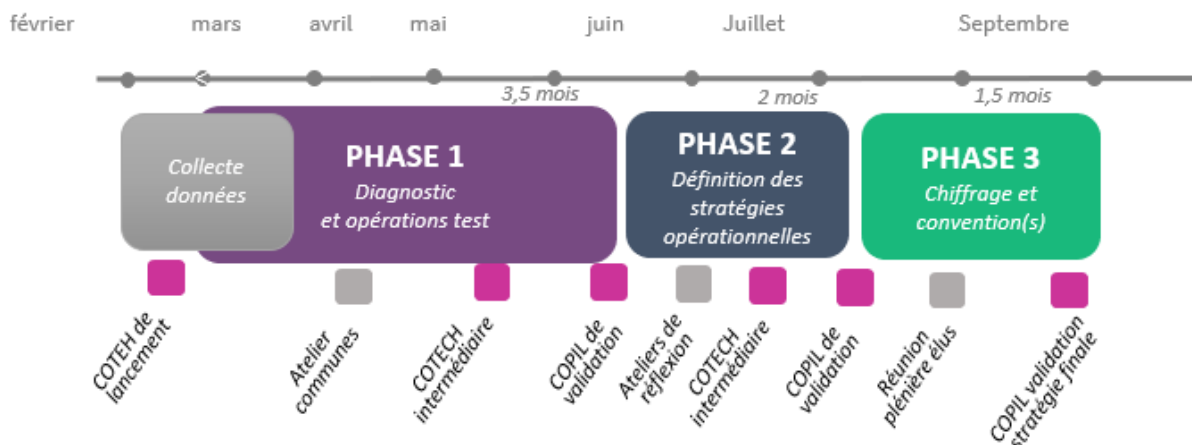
février mars avril mai juin Juillet Septembre

3,5 mois 2 mois 1,5 mois

Collecte données

PHASE 1
Diagnostic et opérations test

PHASE 2
Définition des stratégies opérationnelles

PHASE 3
Chiffrage et convention(s)

COTEH de lancement

Atelier communes

COTECH intermédiaire

COPIL de validation

Ateliers de réflexion

COTECH intermédiaire

COPIL de validation

Réunion plénière élus

COPIL validation stratégie finale